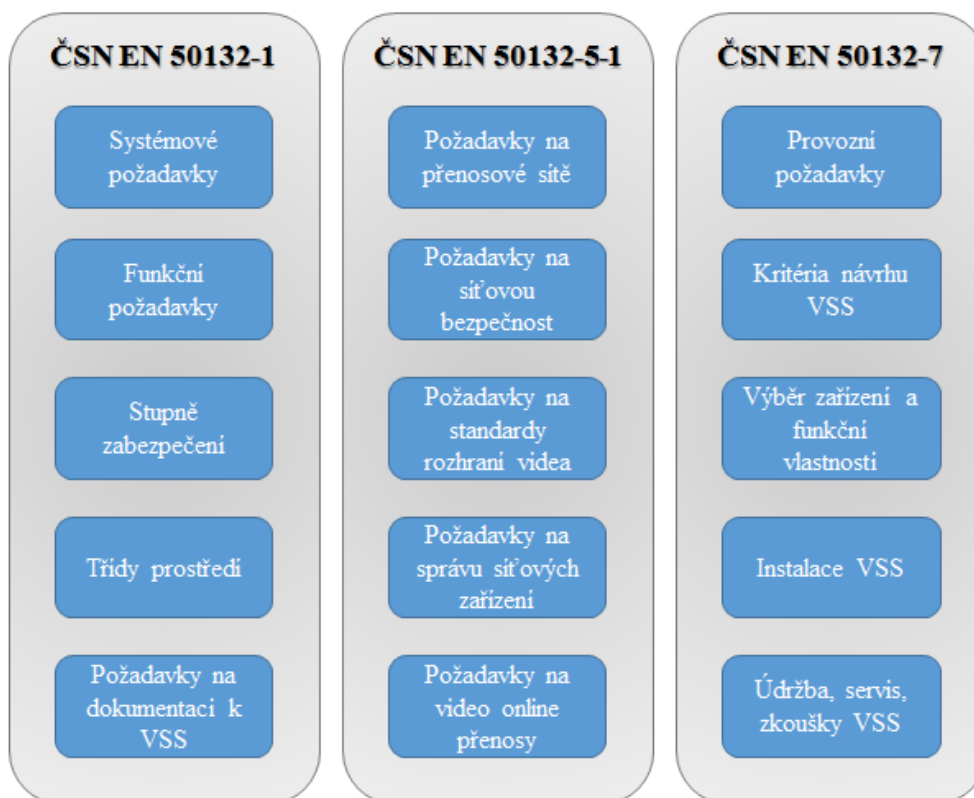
ČSN EN 50132-1

Systémové požadavky

Funkční požadavky

Stupně zabezpečení

Třídy prostředí

Požadavky na dokumentaci k VSS

ČSN EN 50132-5-1

Požadavky na přenosové sítě

Požadavky na síťovou bezpečnost

Požadavky na standardy rozhraní videa

Požadavky na správu síťových zařízení

Požadavky na video online přenosy

ČSN EN 50132-7

Provozní požadavky

Kritéria návrhu VSS

Výběr zařízení a funkční vlastnosti

Instalace VSS

Údržba, servis, zkoušky VSS